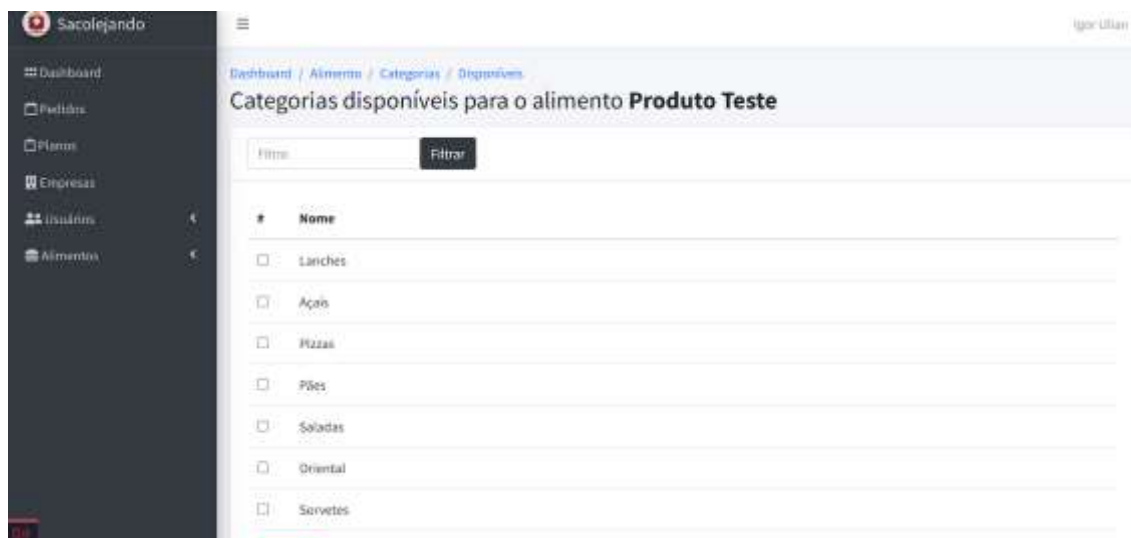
Sacolejando

Dashboard
Pedidos
Planos
Empresas
Usuários
Alimentos

Igor Ulian

Dashboard / Alimento / Categorias / Disponíveis

Categorias disponíveis para o alimento **Produto Teste**

Filtro

Filtrar

| # | Nome |
|---|---|
| ☐ | Lanches |
| ☐ | Açais |
| ☐ | Pizzas |
| ☐ | Pães |
| ☐ | Saladas |
| ☐ | Oriental |
| ☐ | Sorvetes |